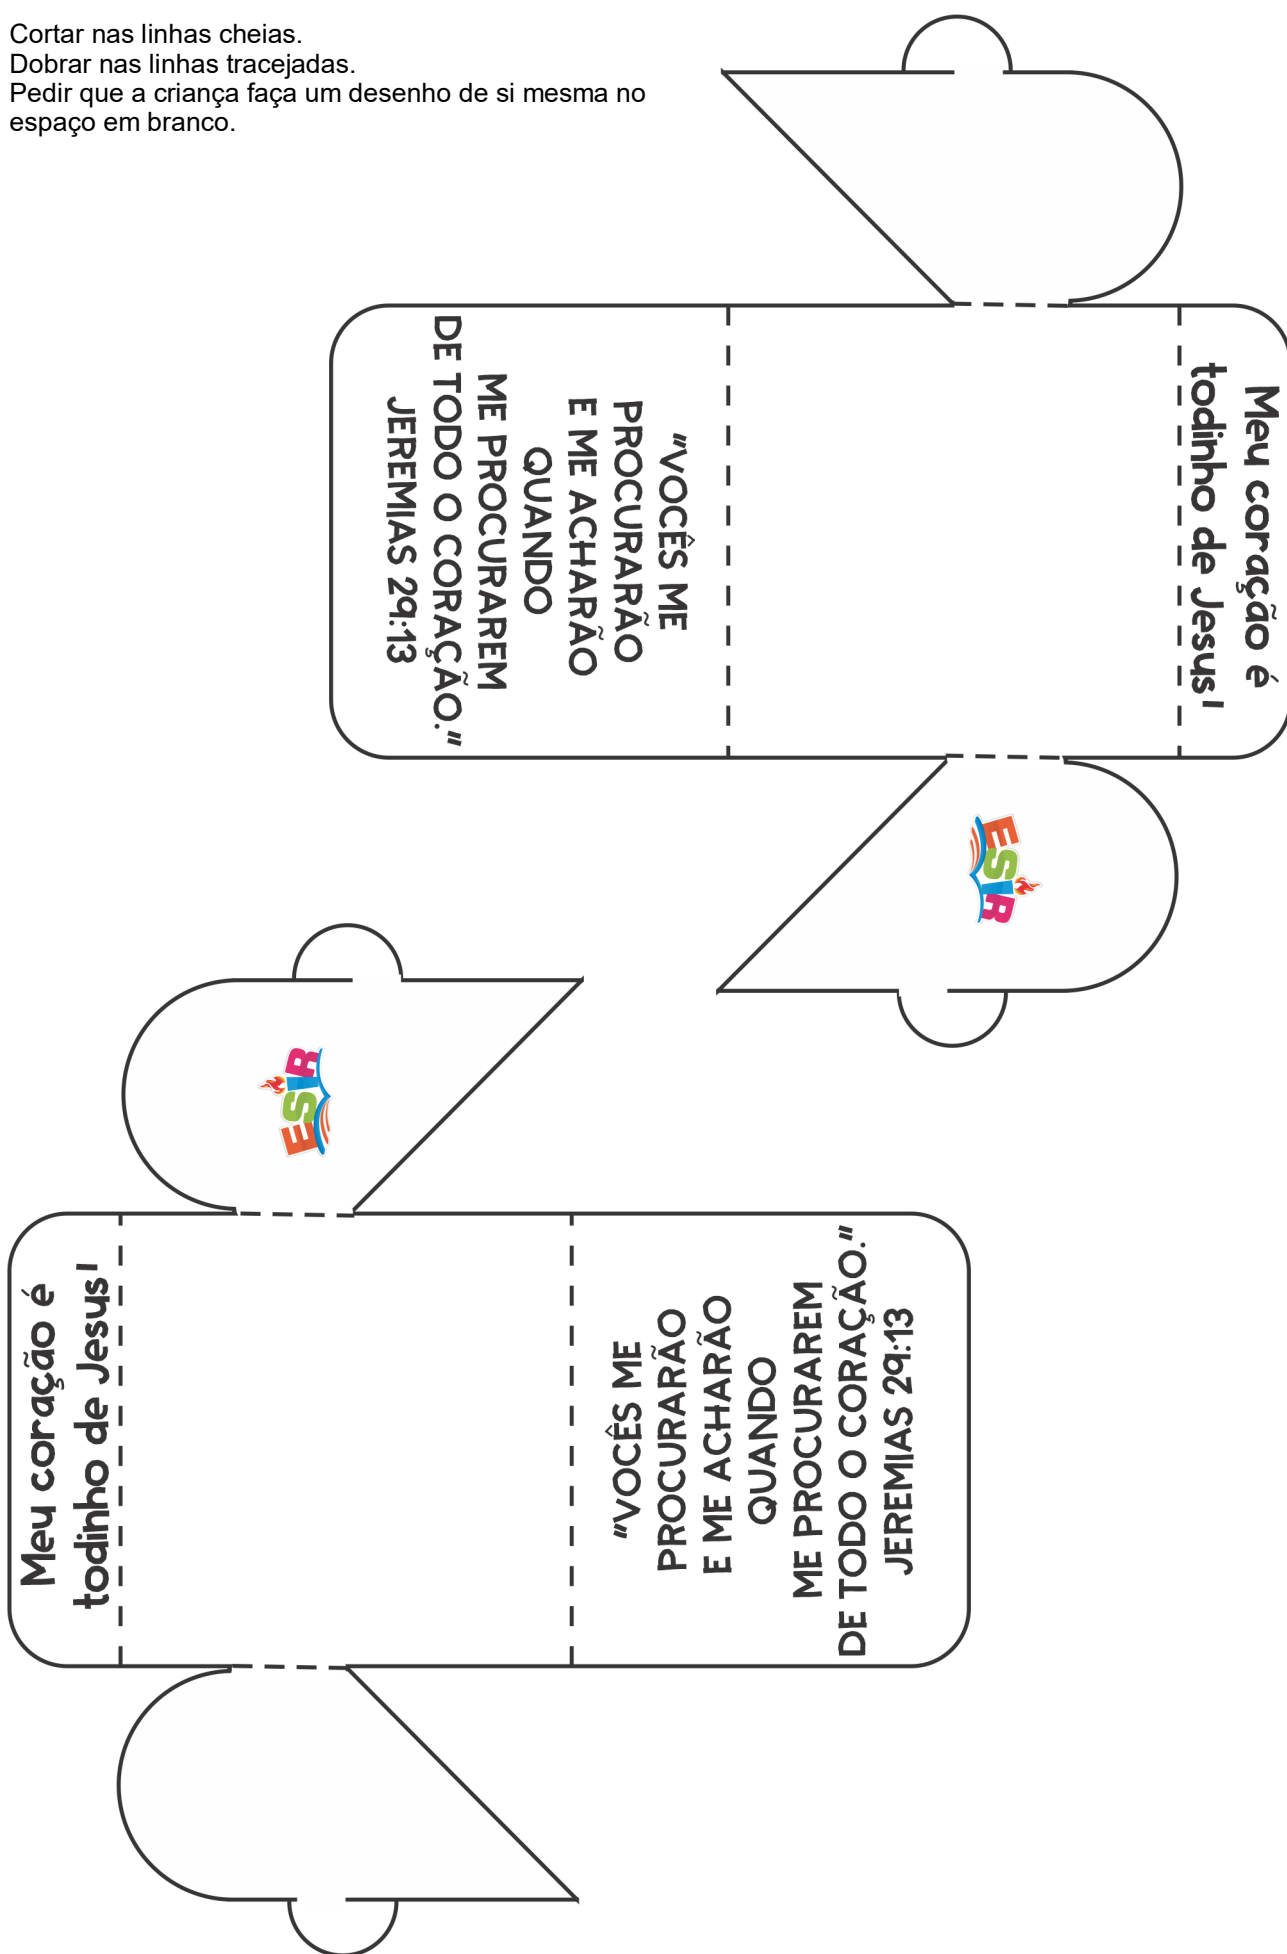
Cortar nas linhas cheias.
Dobrar nas linhas tracejadas.
Pedir que a criança faça um desenho de si mesma no espaço em branco.

Meu coração é todinho de Jesus!

"VOCÊS ME PROCURARÃO E ME ACHARÃO QUANDO ME PROCURAREM DE TODO O CORAÇÃO." JEREMIAS 29:13

ESIR

ESIR

Meu coração é todinho de Jesus!

"VOCÊS ME PROCURARÃO E ME ACHARÃO QUANDO ME PROCURAREM DE TODO O CORAÇÃO." JEREMIAS 29:13